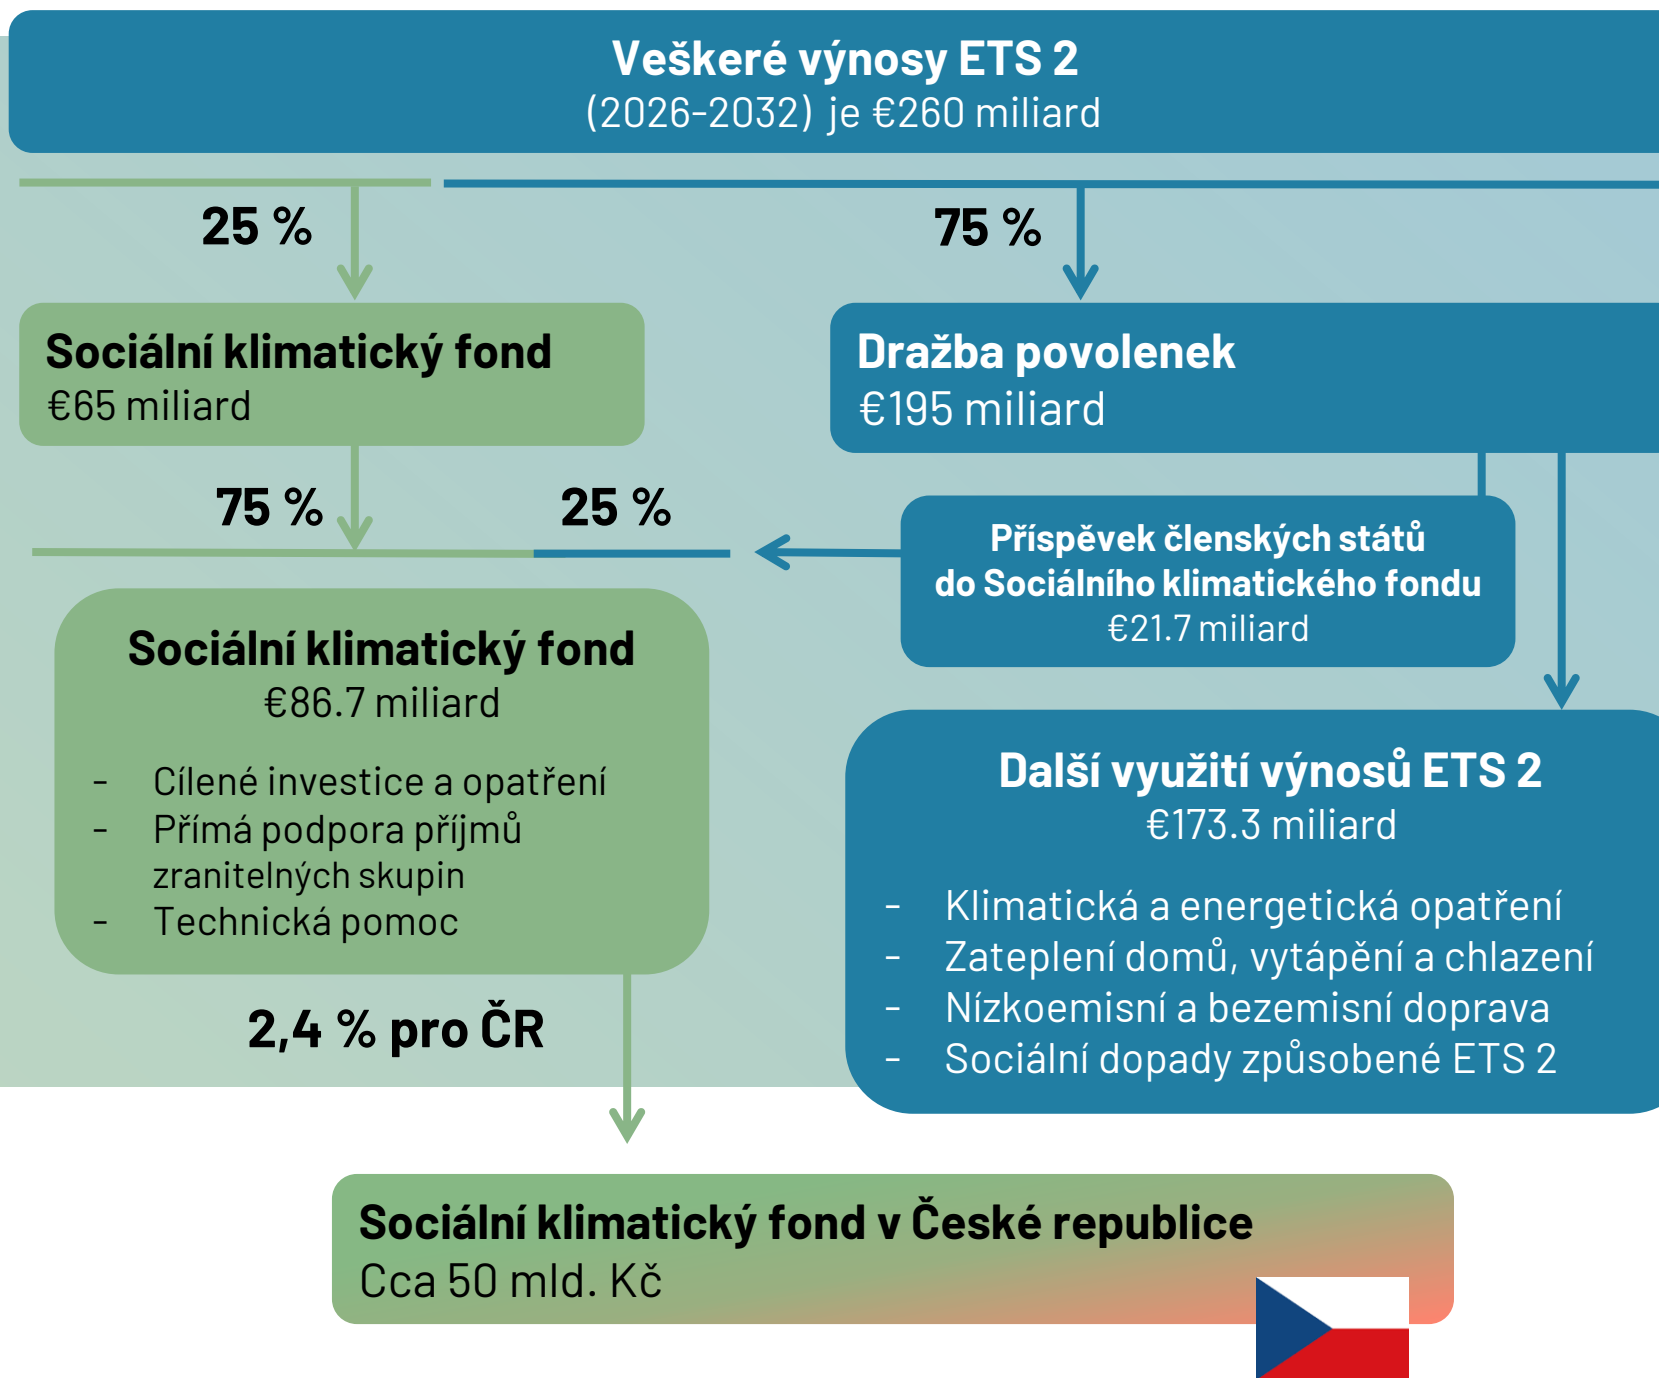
Veškeré výnosy ETS 2
(2026-2032) je €260 miliard

25 %

75 %

Sociální klimatický fond
€65 miliard

Dražba povolenek
€195 miliard

75 %

25 %

Příspěvek členských států do Sociálního klimatického fondu
€21.7 miliard

Sociální klimatický fond
€86.7 miliard

- Cílené investice a opatření
- Přímá podpora příjmů zranitelných skupin
- Technická pomoc

Další využití výnosů ETS 2
€173.3 miliard

- Klimatická a energetická opatření
- Zateplení domů, vytápění a chlazení
- Nízkoemisní a bezemisní doprava
- Sociální dopady způsobené ETS 2

2,4 % pro ČR

Sociální klimatický fond v České republice
Cca 50 mld. Kč